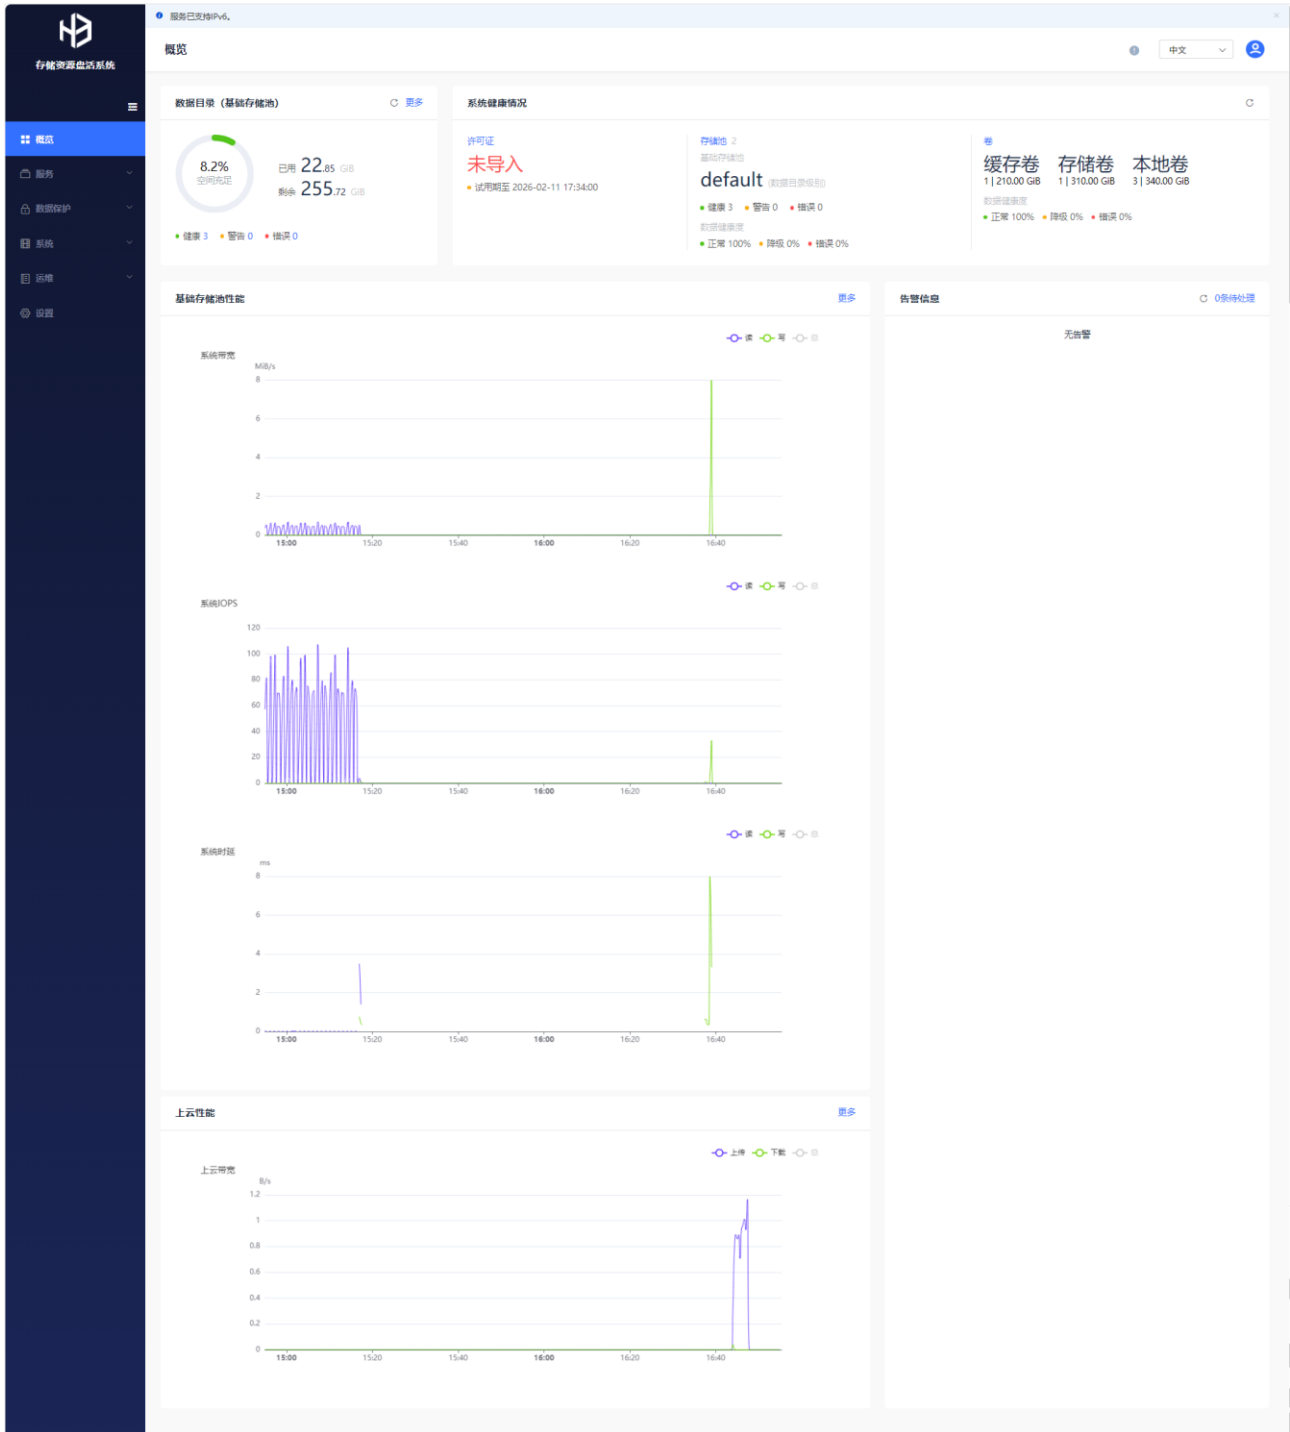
存储资源盘活系统

概览
服务
数据保护
系统
运维
设置

服务已支持IPv6。

概览

中文

数据目录（基础存储池）
更多
8.2%
空间充足
已用 22.85 GiB
剩余 255.72 GiB
健康 3 警告 0 错误 0

系统健康情况
许可证
未导入
试用期至 2026-02-11 17:34:00

存储池 2
基础存储池
default （数据目录级别）
健康 3 警告 0 错误 0
数据健康度
正常 100% 降级 0% 错误 0%

卷
缓存卷 1 | 210.00 GiB
存储卷 1 | 310.00 GiB
本地卷 3 | 340.00 GiB
数据健康度
正常 100% 降级 0% 错误 0%

基础存储池性能
更多

读 写 皿
系统带宽
MiB/s
8
6
4
2
0
15:00 15:20 15:40 16:00 16:20 16:40

读 写 皿
系统IOPS
120
100
80
60
40
20
0
15:00 15:20 15:40 16:00 16:20 16:40

读 写 皿
系统时延
ms
8
6
4
2
0
15:00 15:20 15:40 16:00 16:20 16:40

告警信息
0条待处理
无告警

上云性能
更多
上传 下载 皿
上云带宽
B/s
1.2
1
0.8
0.6
0.4
0.2
0
15:00 15:20 15:40 16:00 16:20 16:40